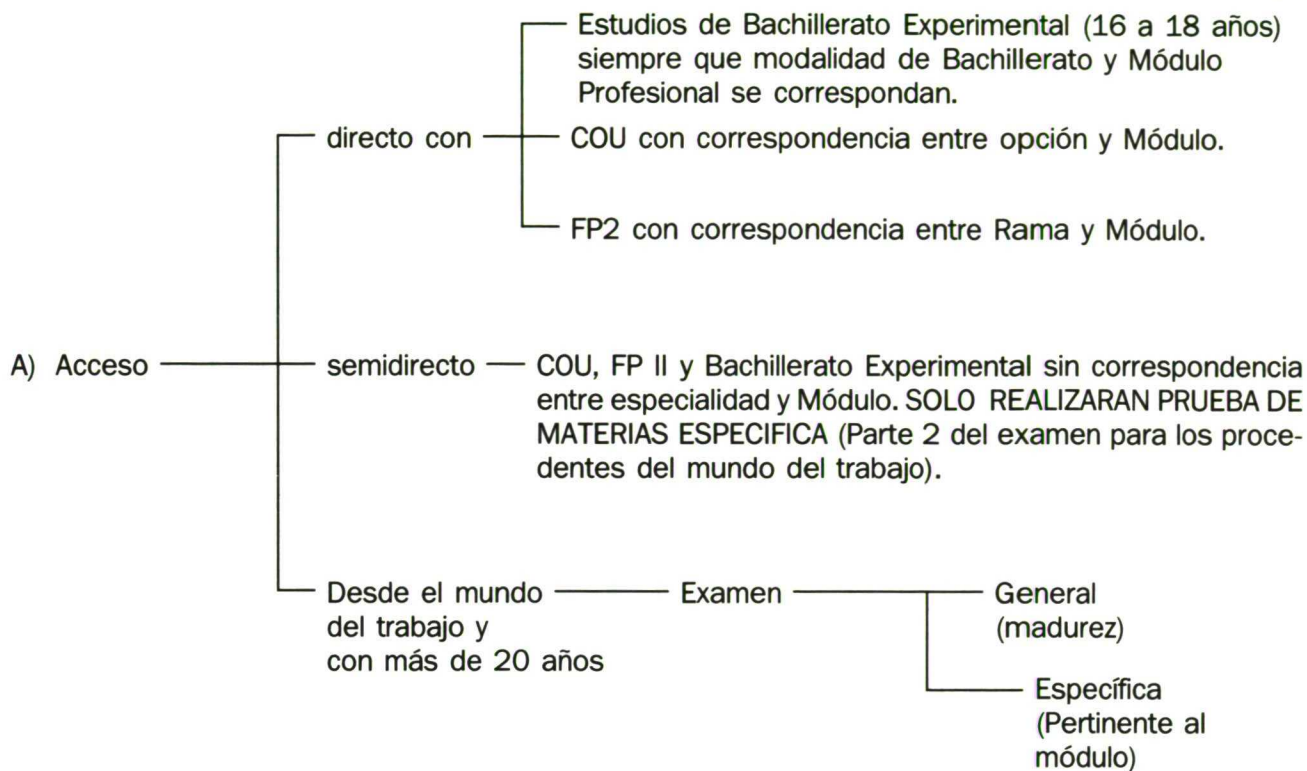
A) Acceso

directo con

Estudios de Bachillerato Experimental (16 a 18 años) siempre que modalidad de Bachillerato y Módulo Profesional se correspondan.

COU con correspondencia entre opción y Módulo.

FP2 con correspondencia entre Rama y Módulo.

semidirecto

COU, FP II y Bachillerato Experimental sin correspondencia entre especialidad y Módulo. SOLO REALIZARAN PRUEBA DE MATERIAS ESPECIFICA (Parte 2 del examen para los procedentes del mundo del trabajo).

Desde el mundo del trabajo y con más de 20 años

Examen

General (madurez)

Específica (Pertinente al módulo)